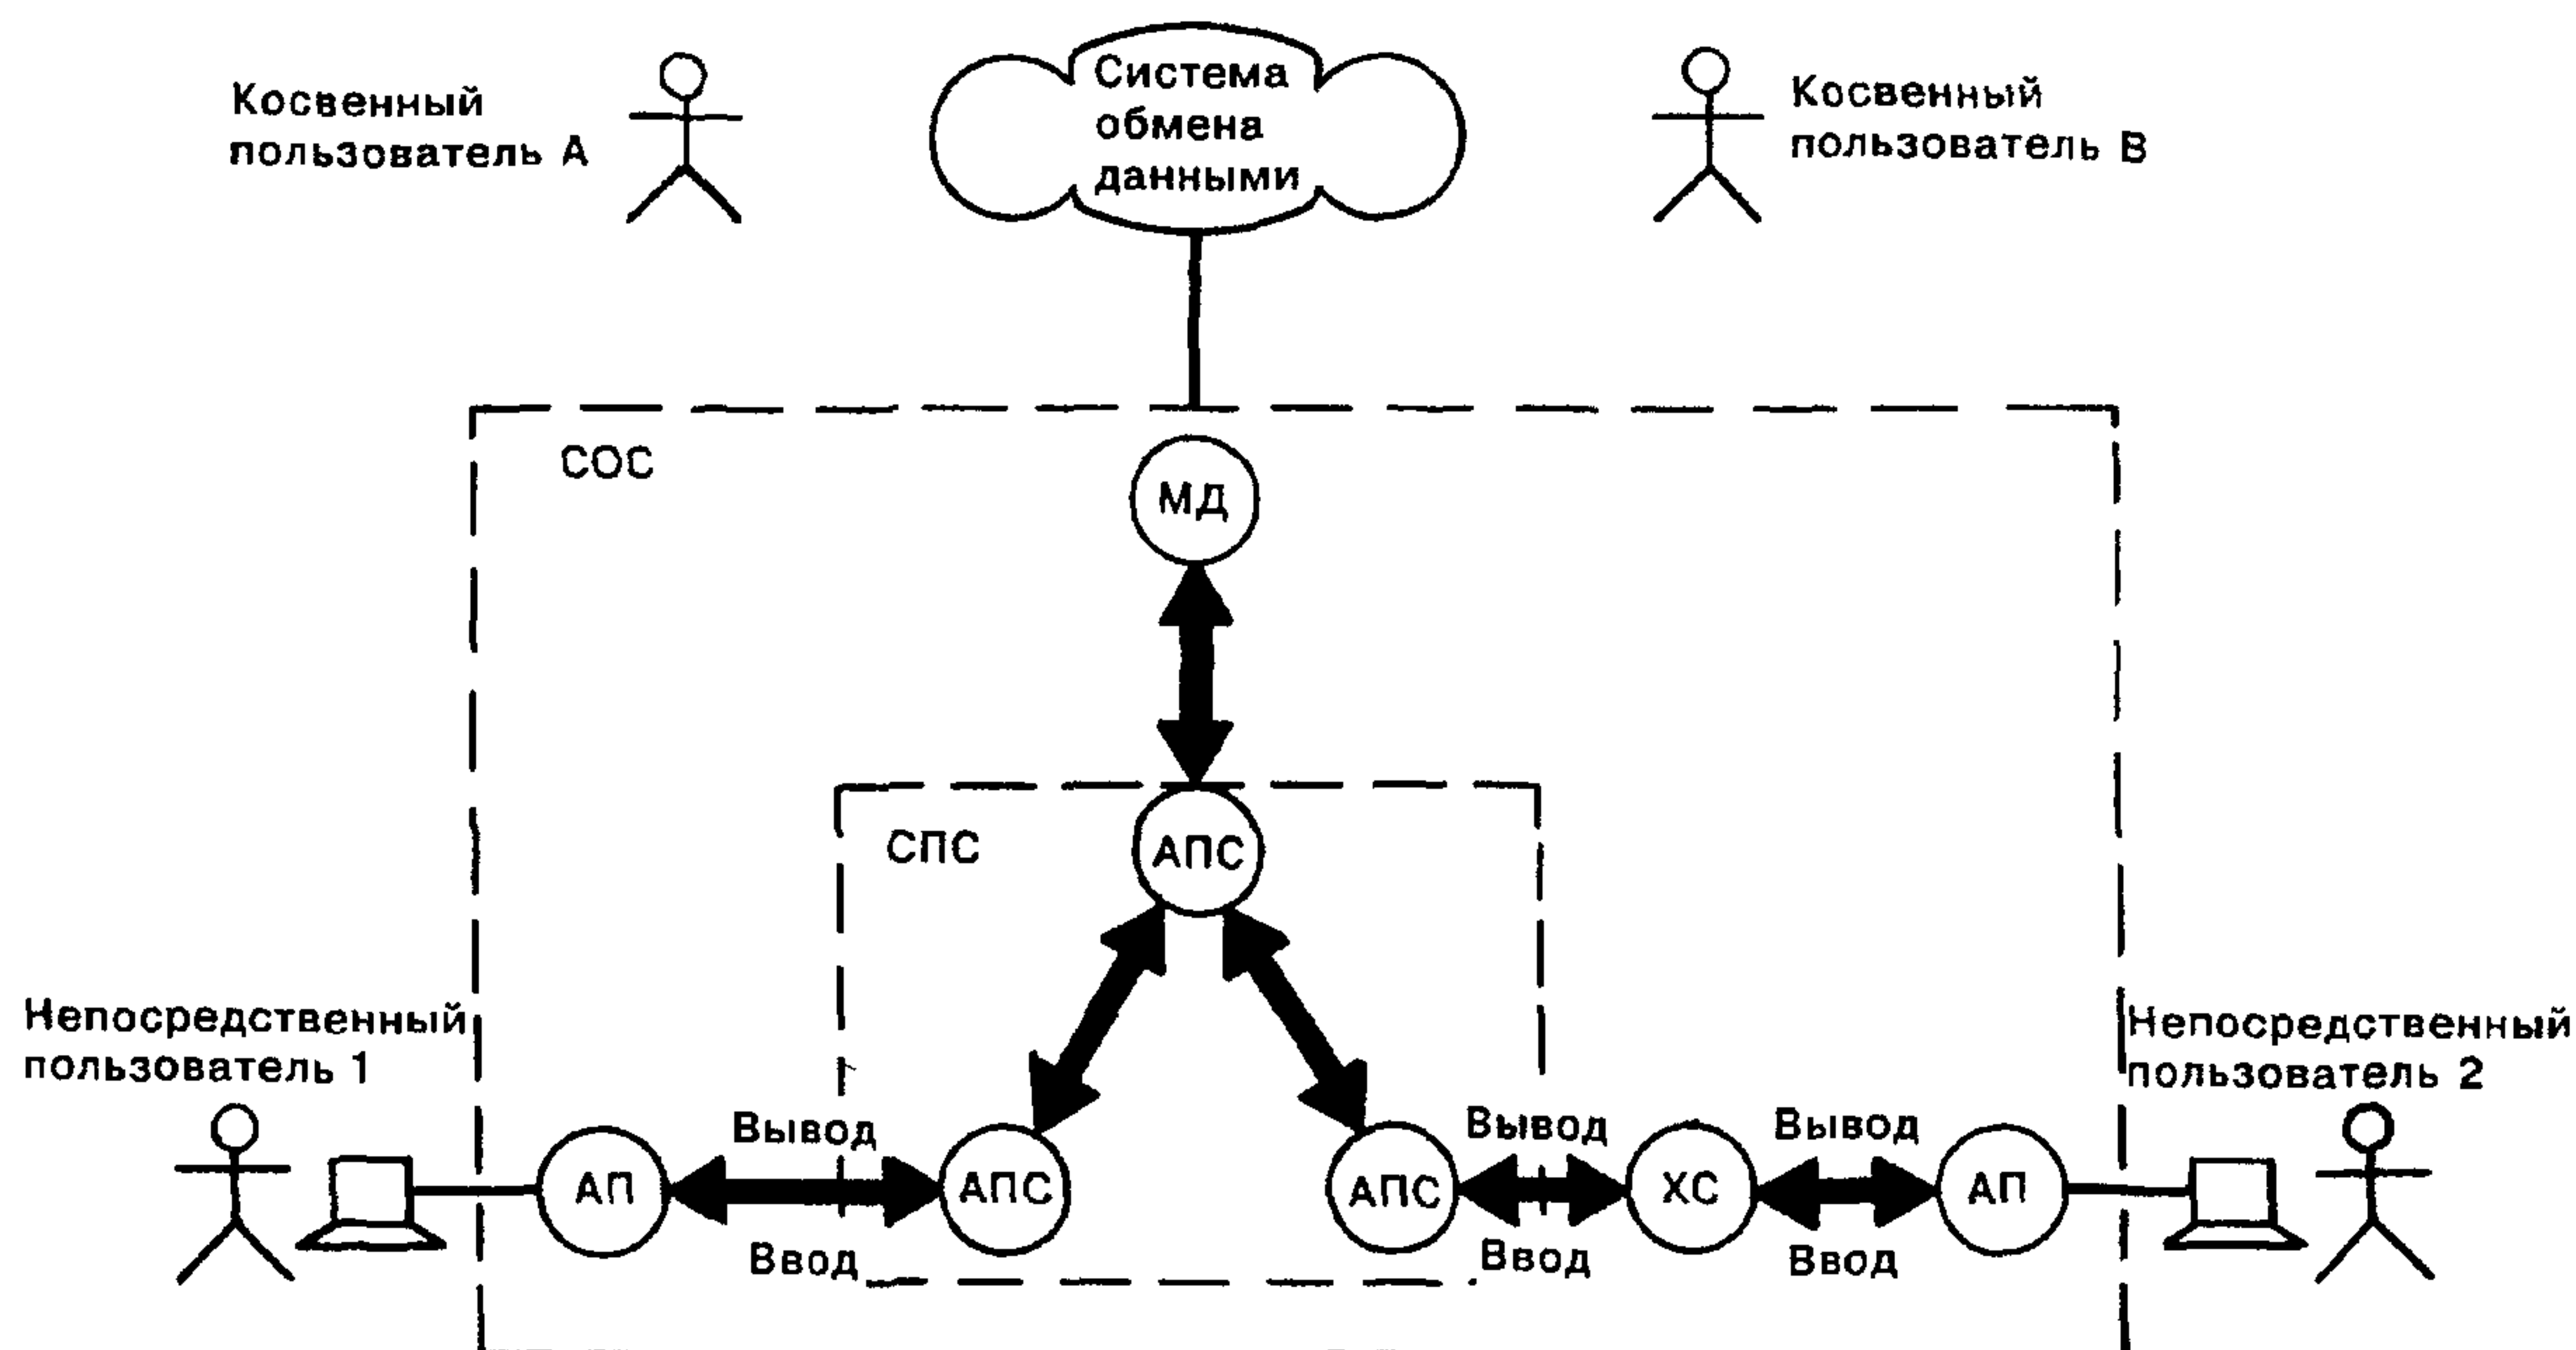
Косвенный пользователь А

Система обмена данными

Косвенный пользователь В

СОС

МД

СПС

АПС

Непосредственный пользователь 1

Непосредственный пользователь 2

Вывод

Вывод

Вывод

АП

АПС

АПС

ХС

АП

Ввод

Ввод

Ввод